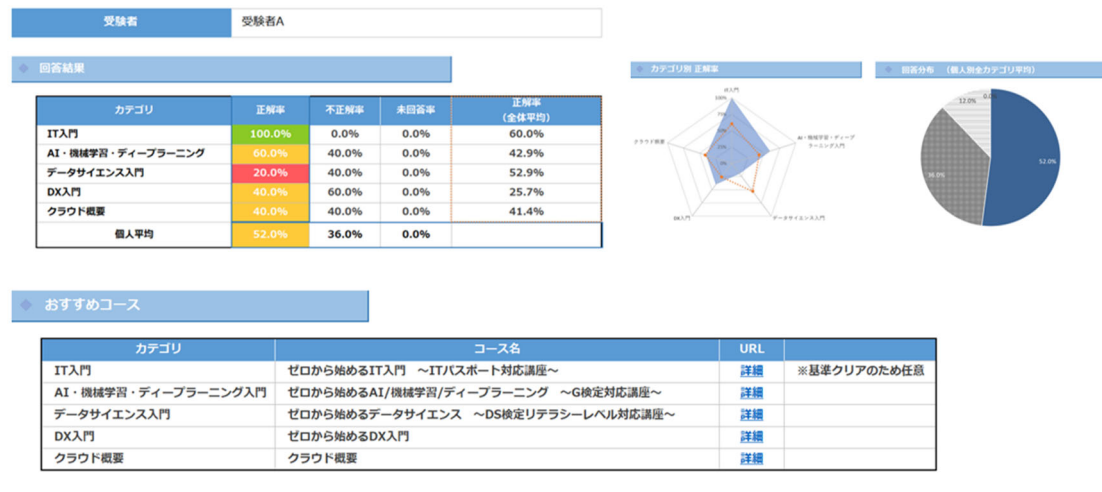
| 受験者 | 受験者A |
|---|---|

回答結果

| カテゴリ | 正解率 | 不正解率 | 未回答率 | 正解率（全体平均） |
|---|---|---|---|---|
| IT入門 | 100.0% | 0.0% | 0.0% | 60.0% |
| AI・機械学習・ディープラーニング | 60.0% | 40.0% | 0.0% | 42.9% |
| データサイエンス入門 | 20.0% | 80.0% | 0.0% | 52.9% |
| DX入門 | 40.0% | 60.0% | 0.0% | 25.7% |
| クラウド概要 | 40.0% | 40.0% | 0.0% | 41.4% |
| 個人平均 | 52.0% | 36.0% | 0.0% | |

カテゴリ別 正解率

IT入門
AI・機械学習・ディープラーニング入門
データサイエンス入門
DX入門
クラウド概要

回答分布 （個人別全カテゴリ平均）

12.0%
0.0%
36.0%
52.0%

おすすめコース

| カテゴリ | コース名 | URL | |
|---|---|---|---|
| IT入門 | ゼロから始めるIT入門 〜ITパスポート対応講座〜 | 詳細 | ※基準クリアのため任意 |
| AI・機械学習・ディープラーニング入門 | ゼロから始めるAI/機械学習/ディープラーニング 〜G検定対応講座〜 | 詳細 | |
| データサイエンス入門 | ゼロから始めるデータサイエンス 〜DS検定リテラシーレベル対応講座〜 | 詳細 | |
| DX入門 | ゼロから始めるDX入門 | 詳細 | |
| クラウド概要 | クラウド概要 | 詳細 | |